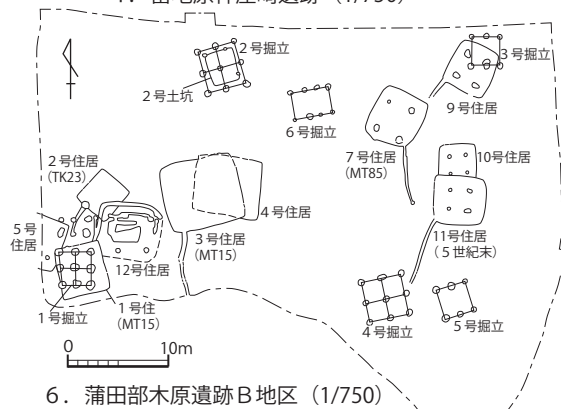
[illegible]（1/750）

2号掘立

3号掘立

2号土坑

6号掘立

9号住居

7号住居
（MT85）

10号住居

2号住居
（TK23）

4号住居

3号住居
（MT15）

11号住居
（5世紀末）

5号
住居

12号住居

1号住
（MT15）

1号掘立

4号掘立

5号掘立

0

10m

6．蒲田部木原遺跡B地区（1/750）